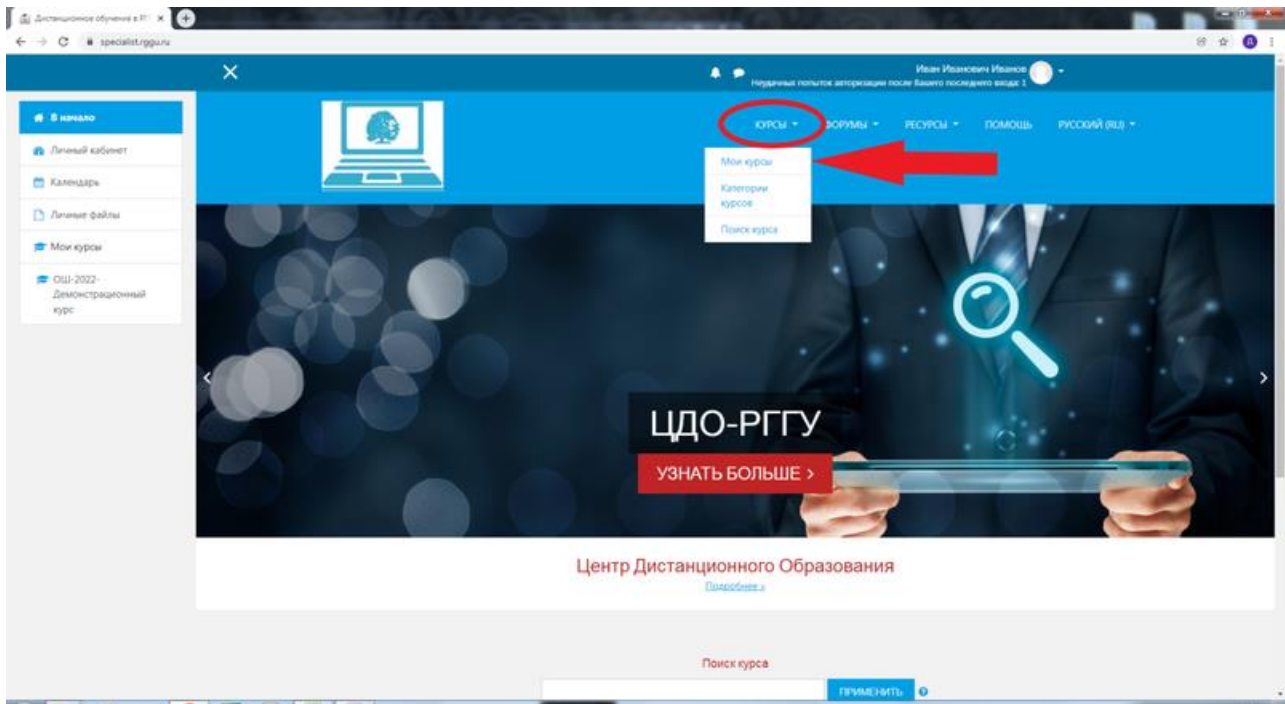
Дистанционное обучение в РГ ×

specialist.rggu.ru

Иван Иванович Иванов
Неудачных попыток авторизации после Вашего последнего входа: 1

В начало
Личный кабинет
Календарь
Личные файлы
Мои курсы
ОШ-2022-Демонстрационный курс

КУРСЫ ▾ ФОРУМЫ ▾ РЕСУРСЫ ▾ ПОМОЩЬ РУССКИЙ (RU) ▾

Мои курсы
Категории курсов
Поиск курса

ЦДО-РГГУ
УЗНАТЬ БОЛЬШЕ >

Центр Дистанционного Образования
Подробнее »

Поиск курса
ПРИМЕНИТЬ